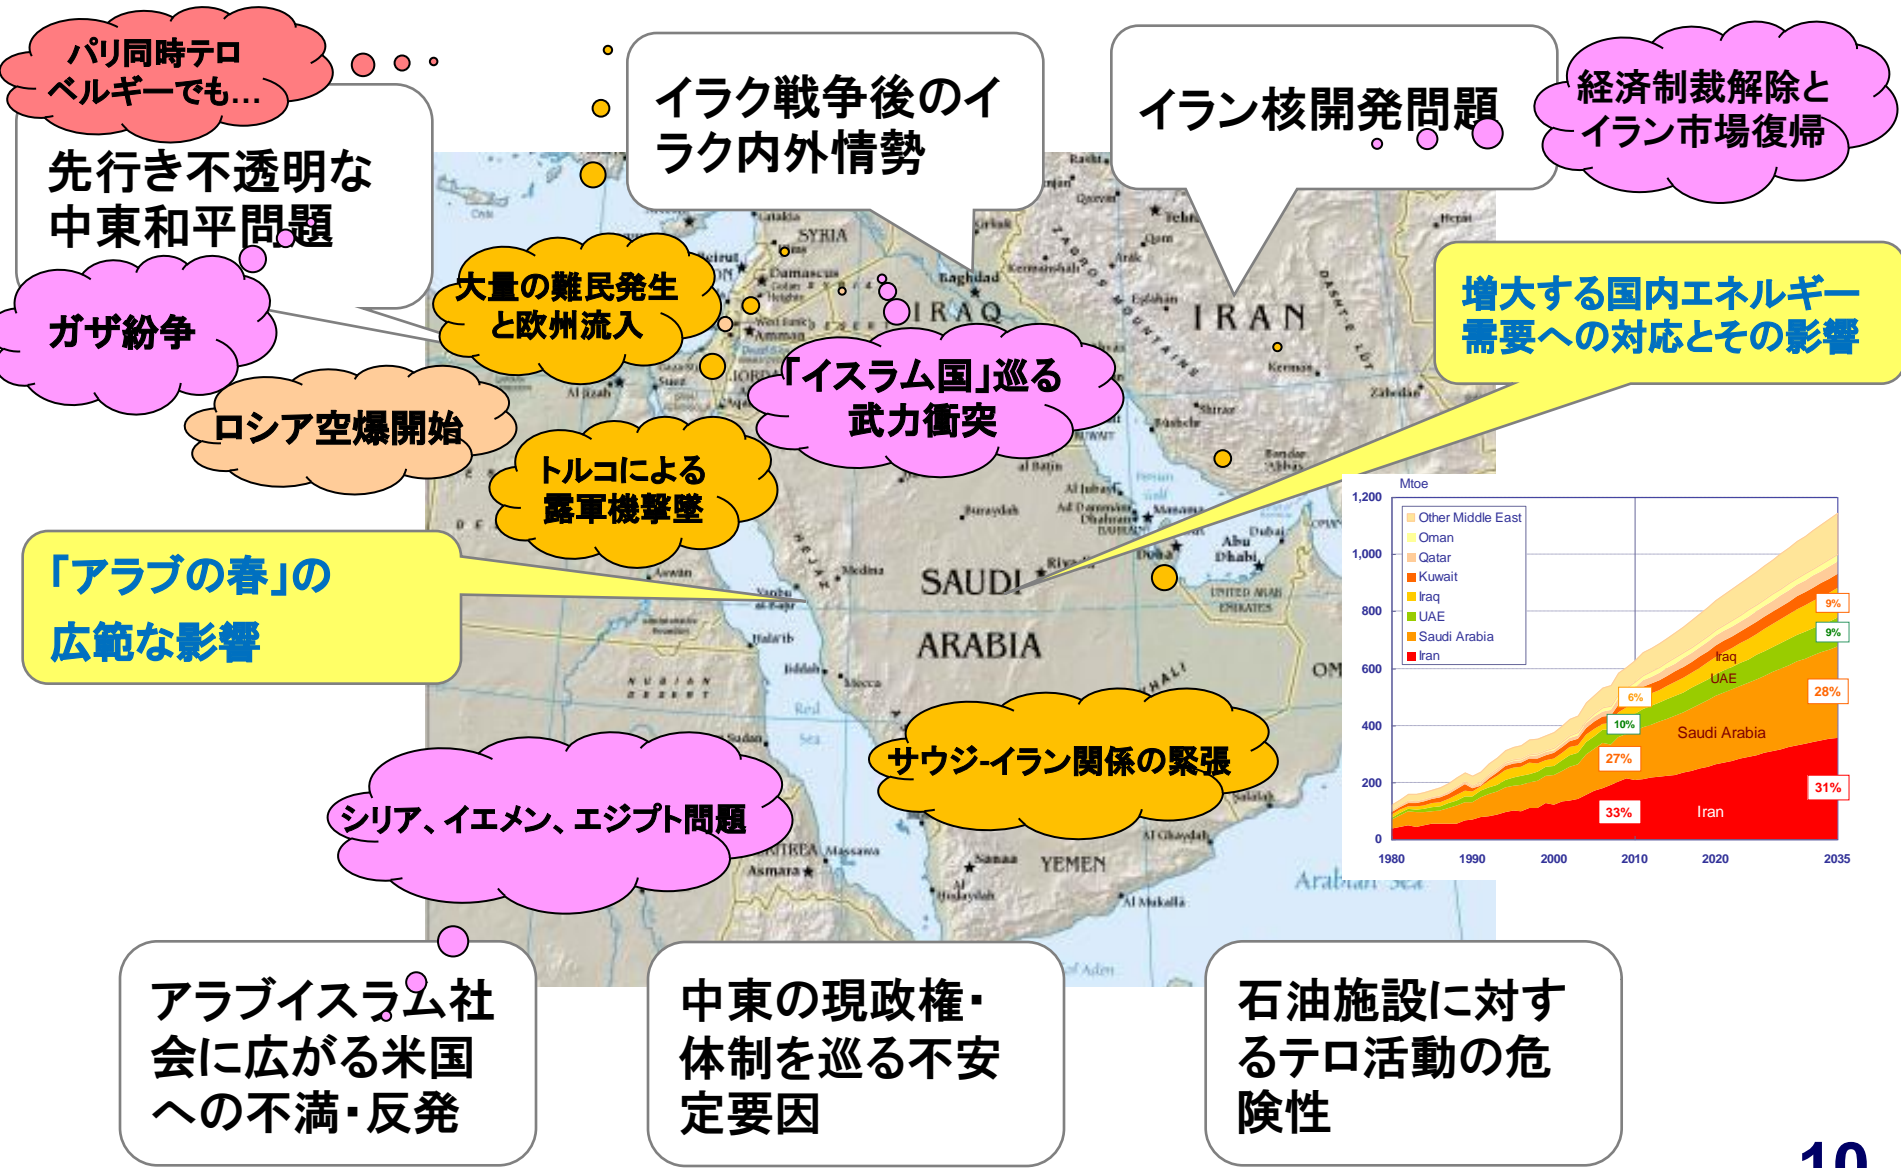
パリ同時テロ ベルギーでも…

先行き不透明な中東和平問題

イラク戦争後のイラク内外情勢

イラン核開発問題

経済制裁解除とイラン市場復帰

ガザ紛争

大量の難民発生と欧州流入

増大する国内エネルギー需要への対応とその影響

「イスラム国」巡る武力衝突

ロシア空爆開始

トルコによる露軍機撃墜

「アラブの春」の広範な影響

サウジ-イラン関係の緊張

シリア、イエメン、エジプト問題

SYRIA
Damascus
Baghdad
IRAQ
IRAN
SAUDI ARABIA
YEMEN
Arabian Sea
Red Sea

Mtoe
1,200
1,000
800
600
400
200
0
Other Middle East
Oman
Qatar
Kuwait
Iraq
UAE
Saudi Arabia
Iran
9%
9%
28%
31%
6%
10%
27%
33%
Iraq
UAE
Saudi Arabia
Iran
1980 1990 2000 2010 2020 2035

アラブイスラム社会に広がる米国への不満・反発

中東の現政権・体制を巡る不安定要因

石油施設に対するテロ活動の危険性

10